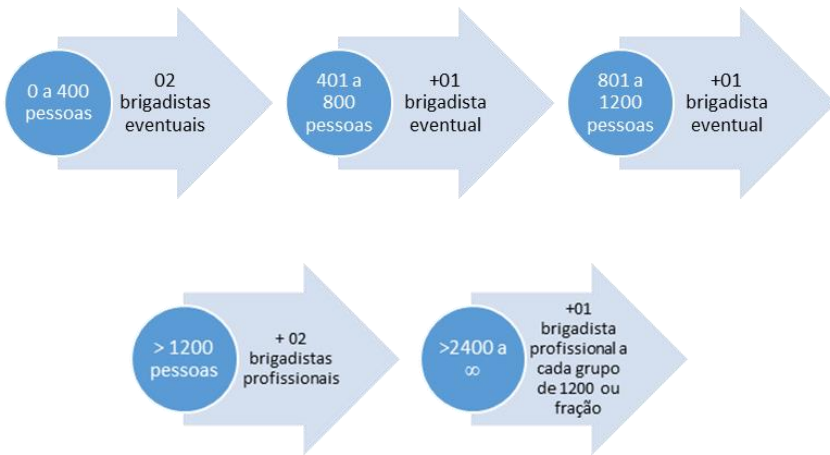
0 a 400 pessoas

02 brigadistas eventuais

401 a 800 pessoas

+01 brigadista eventual

801 a 1200 pessoas

+01 brigadista eventual

> 1200 pessoas

+ 02 brigadistas profissionais

>2400 a $\infty$

+01 brigadista profissional a cada grupo de 1200 ou fração